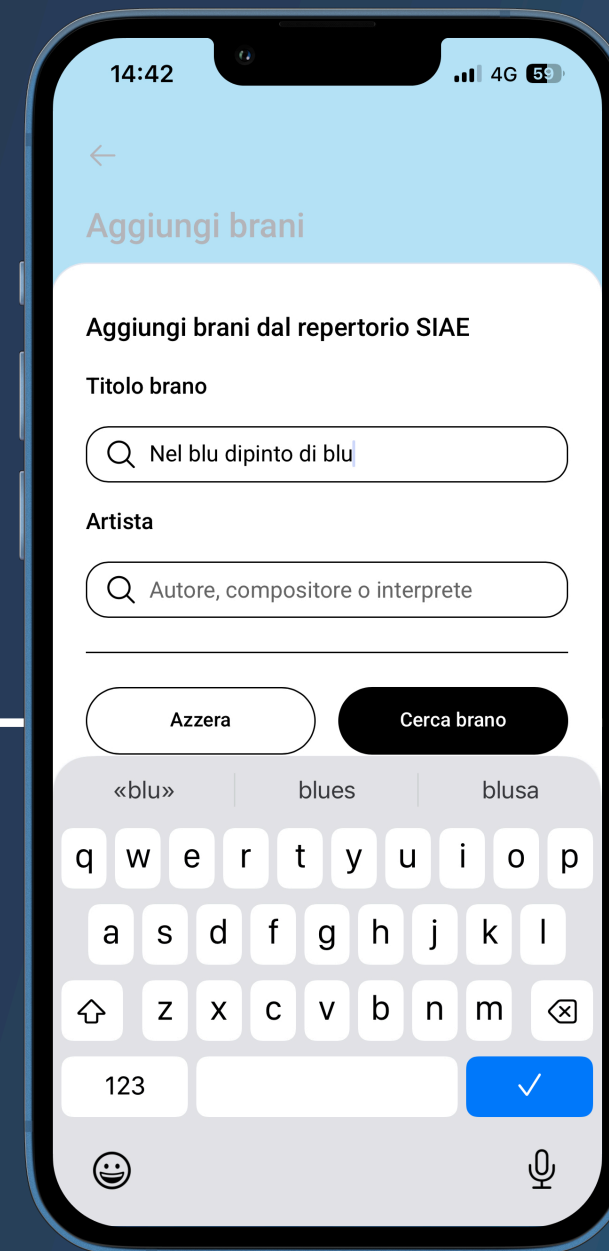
14:42
4G 59

←

Aggiungi brani

Aggiungi brani dal repertorio SIAE

Titolo brano

Nel blu dipinto di blu

Artista

Autore, compositore o interprete

Azzera

Cerca brano

«blu»
blues
blusa

q w e r t y u i o p
a s d f g h j k l
z x c v b n m

123

✓